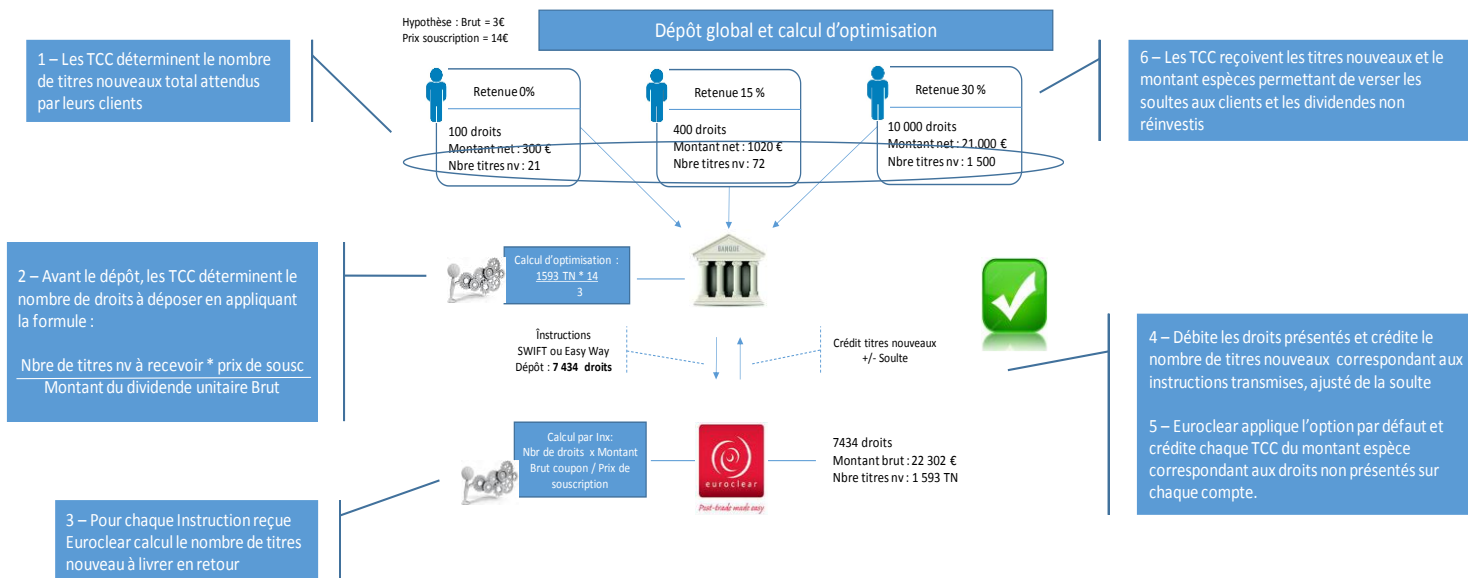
Hypothèse : Brut = 3€
Prix souscription = 14€

Dépôt global et calcul d'optimisation

1 – Les TCC déterminent le nombre de titres nouveaux total attendus par leurs clients

Retenue 0%
100 droits
Montant net : 300 €
Nbre titres nv : 21

Retenue 15 %
400 droits
Montant net : 1020 €
Nbre titres nv : 72

Retenue 30 %
10 000 droits
Montant net : 21 000 €
Nbre titres nv : 1 500

6 – Les TCC reçoivent les titres nouveaux et le montant espèces permettant de verser les soultes aux clients et les dividendes non réinvestis

2 – Avant le dépôt, les TCC déterminent le nombre de droits à déposer en appliquant la formule :

$\frac{\text{Nbre de titres nv à recevoir * prix de sousc}}{\text{Montant du dividende unitaire Brut}}$

Calcul d'optimisation :
$\frac{1593 \text{ TN} * 14}{3}$

BANQUE

Înstructions
SWIFT ou Easy Way
Dépôt : 7 434 droits

Crédit titres nouveaux
+/- Soulte

4 – Débite les droits présentés et crédite le nombre de titres nouveaux correspondant aux instructions transmises, ajusté de la soulte

5 – Euroclear applique l'option par défaut et crédite chaque TCC du montant espèce correspondant aux droits non présentés sur chaque compte.

Calcul par Inx:
Nbr de droits x Montant Brut coupon / Prix de souscription

euroclear
Post-trade made easy

7434 droits
Montant brut : 22 302 €
Nbre titres nv : 1 593 TN

3 – Pour chaque Instruction reçue Euroclear calcul le nombre de titres nouveau à livrer en retour